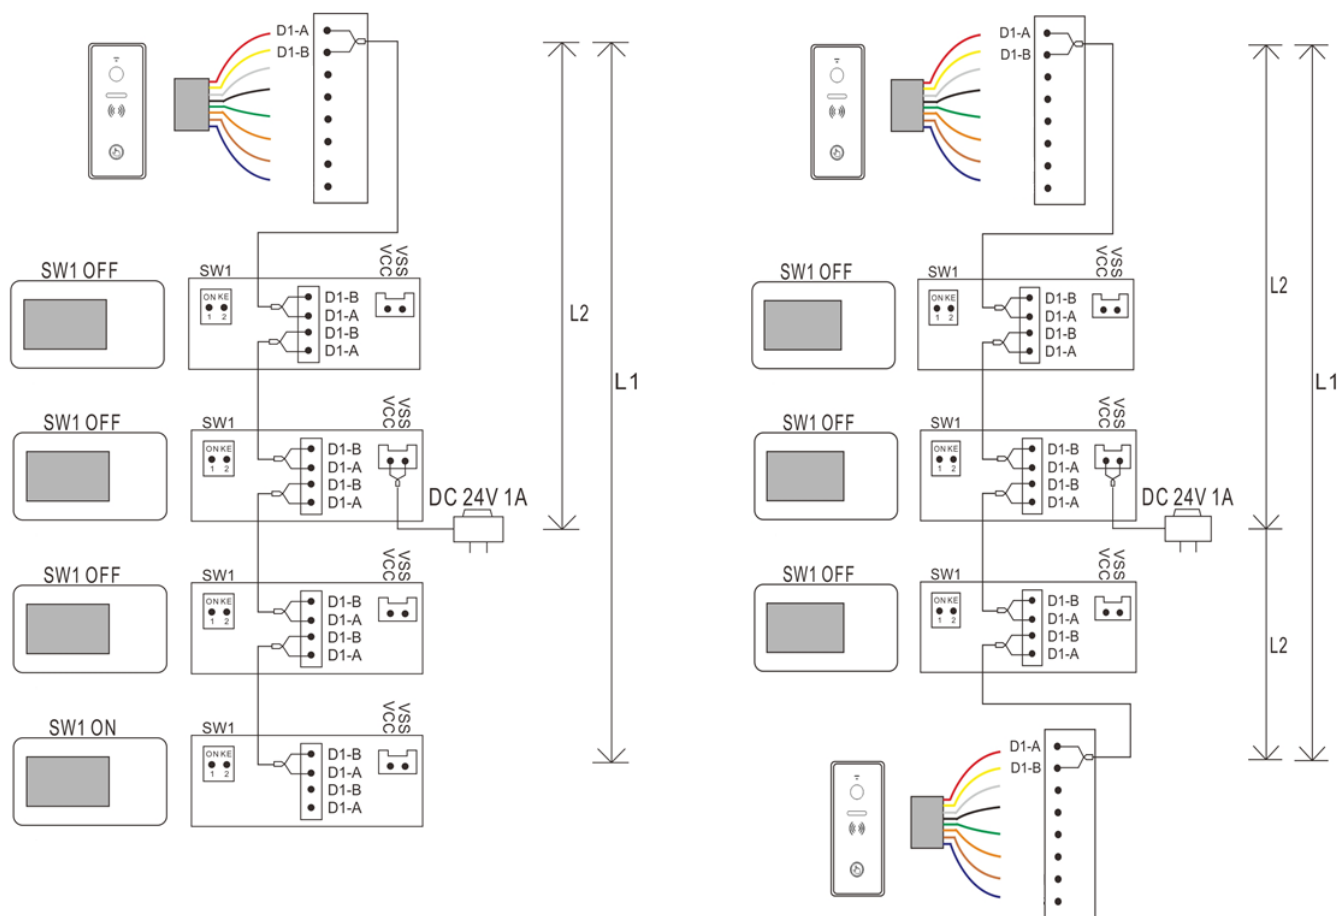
D1-A
D1-B

SW1 OFF
SW1
ON KE
1 2
D1-B
D1-A
D1-B
D1-A
VSS
VCC

SW1 OFF
SW1
ON KE
1 2
D1-B
D1-A
D1-B
D1-A
VSS
VCC
DC 24V 1A

SW1 OFF
SW1
ON KE
1 2
D1-B
D1-A
D1-B
D1-A
VSS
VCC

SW1 ON
SW1
ON KE
1 2
D1-B
D1-A
D1-B
D1-A
VSS
VCC

L2
L1

D1-A
D1-B

SW1 OFF
SW1
ON KE
1 2
D1-B
D1-A
D1-B
D1-A
VSS
VCC

SW1 OFF
SW1
ON KE
1 2
D1-B
D1-A
D1-B
D1-A
VSS
VCC
DC 24V 1A

SW1 OFF
SW1
ON KE
1 2
D1-B
D1-A
D1-B
D1-A
VSS
VCC

D1-A
D1-B

L2
L2
L1